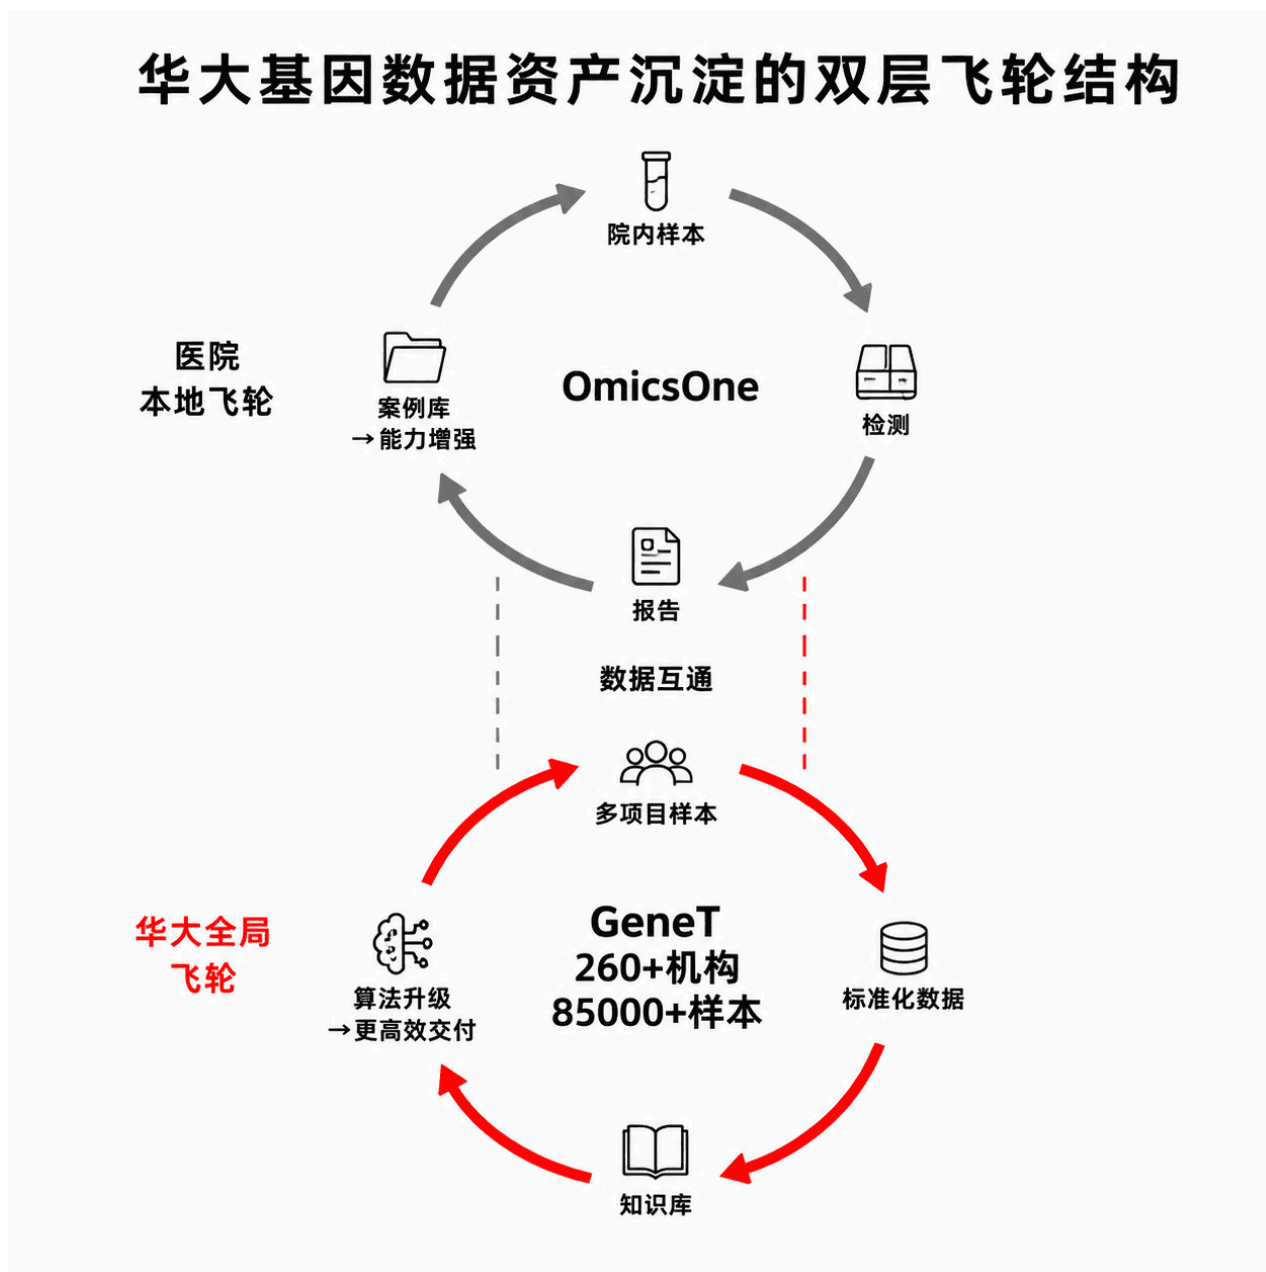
华大基因数据资产沉淀的双层飞轮结构

院内样本

医院
本地飞轮

案例库
→能力增强

OmicsOne

检测

报告

数据互通

多项目样本

华大全局
飞轮

算法升级
→更高效交付

GeneT
260+机构
85000+样本

标准化数据

知识库